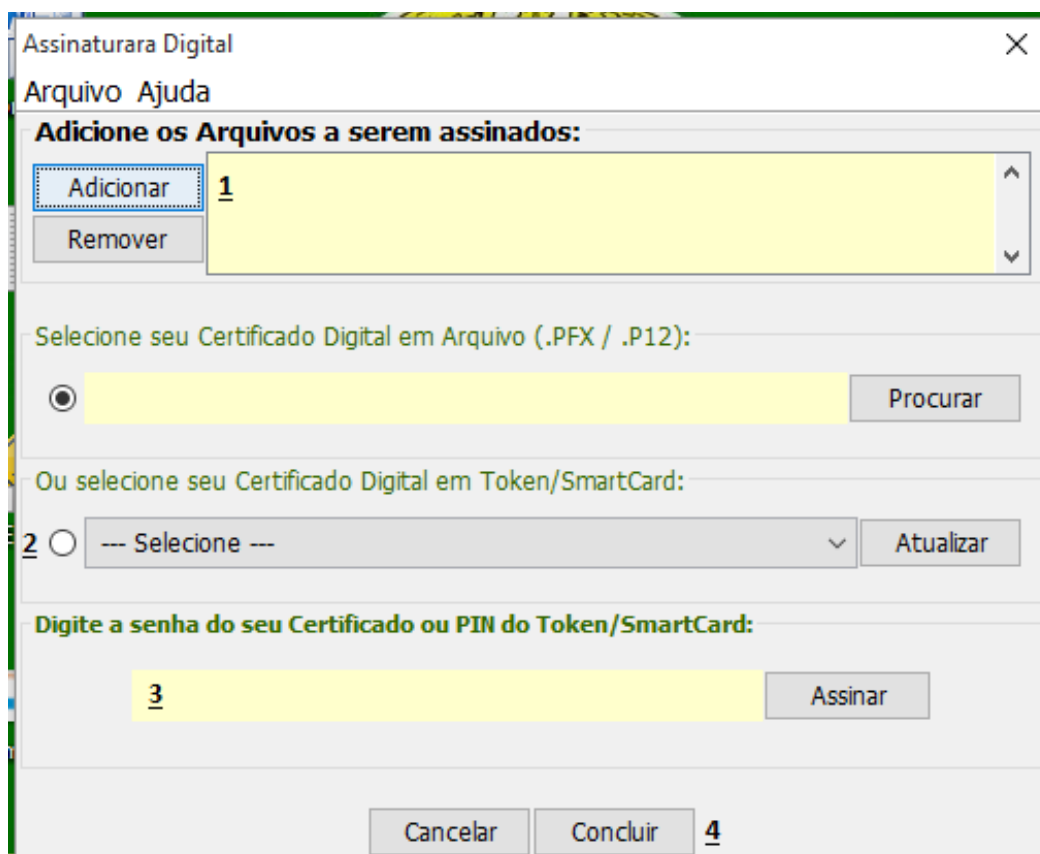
Assinaturara Digital

Arquivo Ajuda

Adicione os Arquivos a serem assinados:

Adicionar
Remover
1

Selecione seu Certificado Digital em Arquivo (.PFX / .P12):

Procurar

Ou selecione seu Certificado Digital em Token/SmartCard:

2 --- Selecione ---
Atualizar

Digite a senha do seu Certificado ou PIN do Token/SmartCard:

3
Assinar

Cancelar Concluir 4